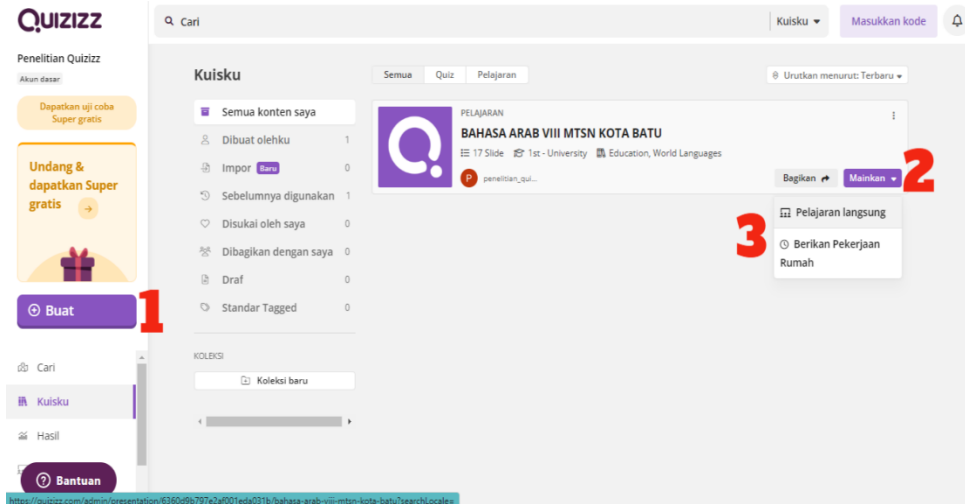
QUIZIZZ

Cari

Kuisku

Masukkan kode

Penelitian Quizizz

Akun dasar

Dapatkan uji coba Super gratis

Undang & dapatkan Super gratis

Buat

1

Cari

Kuisku

Hasil

Bantuan

Kuisku

Semua

Quiz

Pelajaran

Urutkan menurut: Terbaru

Semua konten saya

Dibuat olehku 1

Impor Baru 0

Sebelumnya digunakan 1

Disukai oleh saya 0

Dibagikan dengan saya 0

Draf 0

Standar Tagged 0

KOLEKSI

Koleksi baru

PELAJARAN

BAHASA ARAB VIII MTSN KOTA BATU

17 Slide 1st - University Education, World Languages

penelitian_qui...

Bagikan

Mainkan

2

3

Pelajaran langsung

Berikan Pekerjaan Rumah

https://quizizz.com/admin/presentation/6360d9b797e2af001eda031b/bahasa-arab-viii-mtsn-kota-batu?searchLocale=